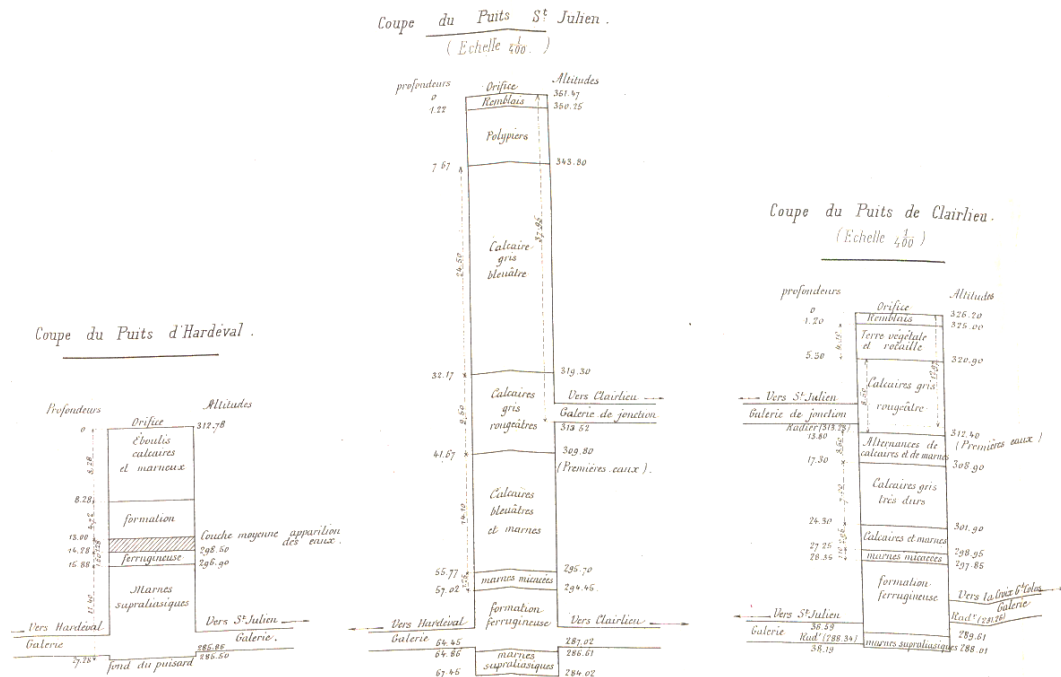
Coupe du Puits St Julien.
(Echelle $\frac{1}{400}$)

profondeurs
Orifice
Altitudes
0
361.47
Remblais
1.22
360.25
Polypiers
7.67
353.80
Calcaire gris bleuâtre
24.50
32.17
319.30
Calcaires gris rougeâtres
Vers Clairlieu
Galerie de jonction
313.52
41.67
309.80
(Premières eaux).
Calcaires bleuâtres et marnes
55.77
295.70
marnes micacées
57.02
294.45
formation ferrugineuse
Vers Hardéval
Vers Clairlieu
Galerie
64.45
287.02
64.86
286.61
marnes supraliasiques
67.45
284.02

Coupe du Puits d'Hardéval.

Profondeurs
Orifice
Altitudes
0
312.78
Eboulis calcaires et marneux
8.28
formation
13.90
Couche moyenne apparition des eaux.
14.28
298.50
ferrugineuse
15.88
296.90
Marnes supraliasiques
Vers Hardéval
Vers St Julien
Galerie
Galerie.
27.28
285.86
fond du puisard
285.50

Coupe du Puits de Clairlieu.
(Echelle $\frac{1}{400}$)

profondeurs
Orifice
Altitudes
0
326.20
Remblais
1.20
325.00
Terre végétale et rocaille
5.30
320.90
Calcaires gris rougeâtre
Vers St Julien
Galerie de jonction
Radier (313.28)
312.40
13.80
(Premières eaux)
Alternances de calcaires et de marnes
17.30
308.90
Calcaires gris très durs
24.30
301.90
Calcaires et marnes
27.25
298.95
marnes micacées
28.35
297.85
formation ferrugineuse
Vers la Croix Gd Colas
Galerie
Vers St Julien
Radt (289.36)
36.59
Galerie
Radt (288.34)
289.61
marnes supraliasiques
38.19
288.01